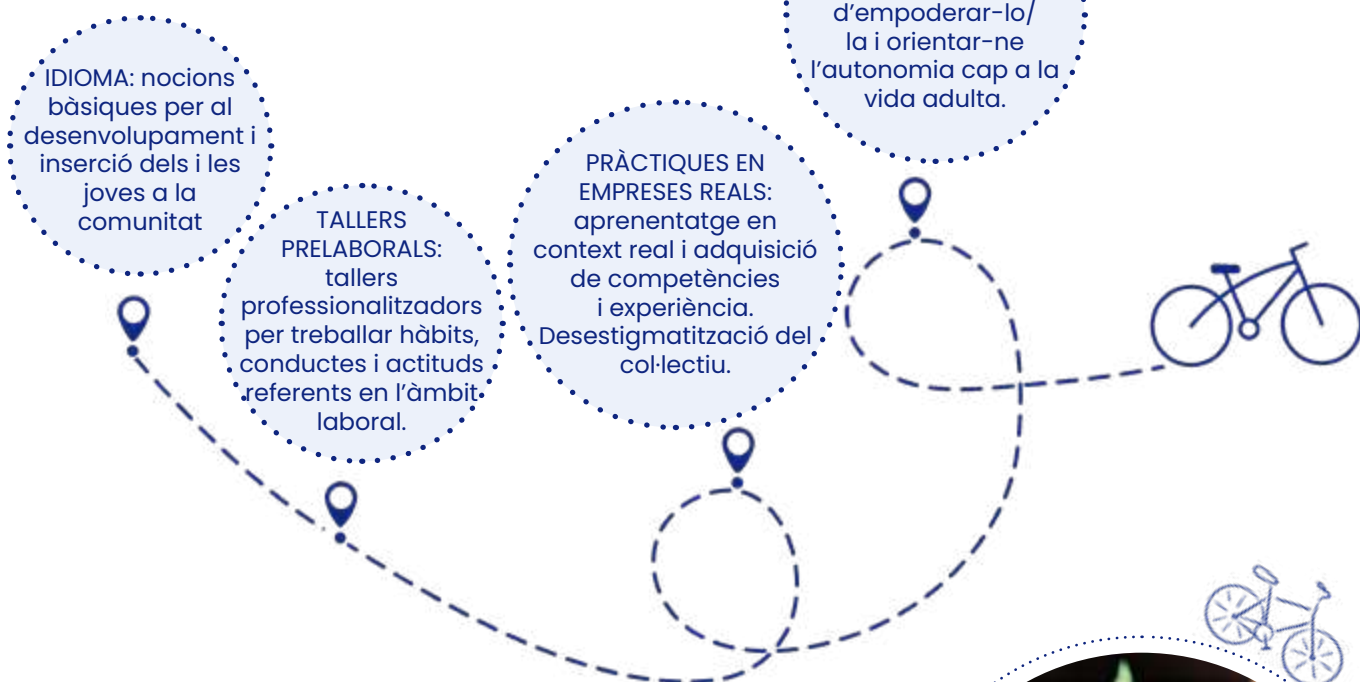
d’empoderar-lo/ la i orientar-ne l’autonomia cap a la vida adulta.

IDIOMA: nocions bàsiques per al desenvolupament i inserció dels i les joves a la comunitat

TALLERS PRELABORALS: tallers professionalitzadors per treballar hàbits, conductes i actituds referents en l’àmbit laboral.

PRÀCTIQUES EN EMPRESES REALS: aprenentatge en context real i adquisició de competències i experiència. Desestigmatització del col·lectiu.